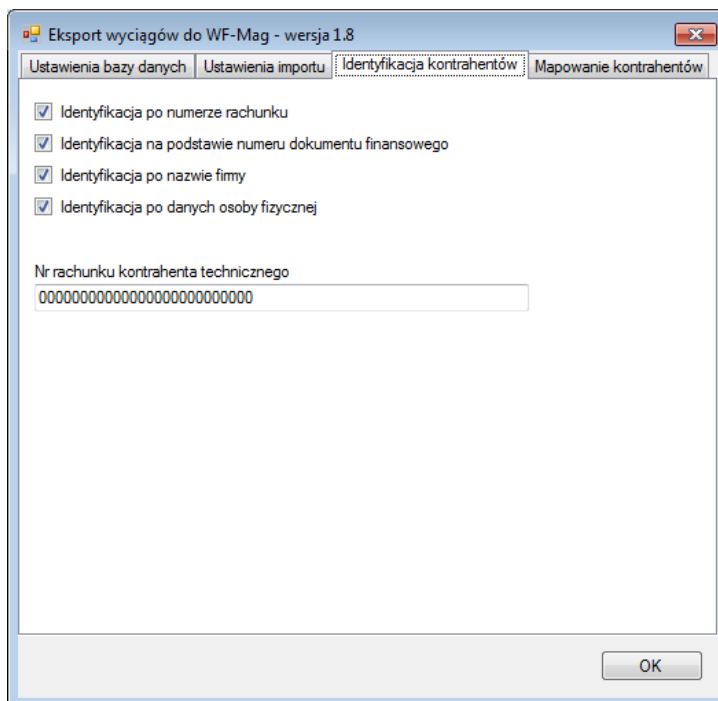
Eksport wyciągów do WF-Mag - wersja 1.8

Ustawienia bazy danych | Ustawienia importu | Identyfikacja kontrahentów | Mapowanie kontrahentów

Identyfikacja po numerze rachunku

Identyfikacja na podstawie numeru dokumentu finansowego

Identyfikacja po nazwie firmy

Identyfikacja po danych osoby fizycznej

Nr rachunku kontrahenta technicznego

00000000000000000000000000

OK